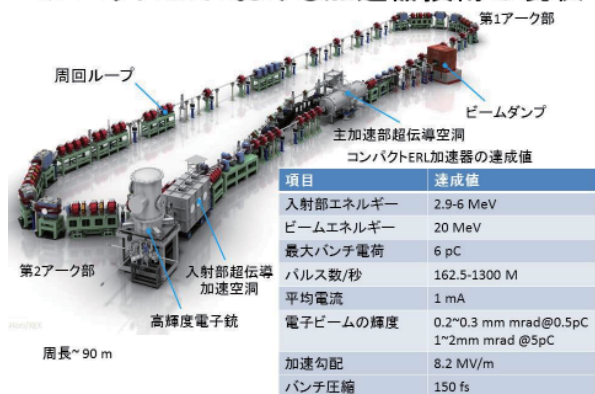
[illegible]

第1アーク部

周回ループ

ビームダンプ

主加速部超伝導空洞

コンパクトERL加速器の達成値

| 項目 | 達成値 |
|---|---|
| 入射部エネルギー | 2.9-6 MeV |
| ビームエネルギー | 20 MeV |
| 最大バンチ電荷 | 6 pC |
| パルス数/秒 | 162.5-1300 M |
| 平均電流 | 1 mA |
| 電子ビームの輝度 | 0.2~0.3 mm mrad@0.5pC 1~2mm mrad @5pC |
| 加速勾配 | 8.2 MV/m |
| バンチ圧縮 | 150 fs |

第2アーク部

入射部超伝導加速空洞

高輝度電子銃

周長~90 m